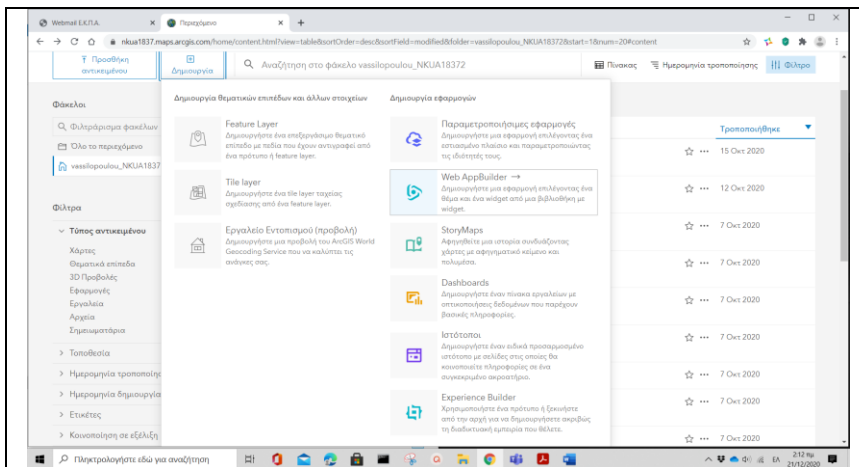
Webmail Ε.Κ.Π.Α. × Περιεχόμενο × +

nkua1837.maps.arcgis.com/home/content.html?view=table&sortOrder=desc&sortField=modified&folder=vassilopoulou_NKUA18372&start=1&num=20#content

Προσθήκη αντικειμένου | Δημιουργία | Αναζήτηση στο φάκελο vassilopoulou_NKUA18372 | Πίνακας | Ημερομηνία τροποποίησης | Φίλτρο

Φάκελοι

Φιλτράρισμα φακέλων

Όλο το περιεχόμενο

vassilopoulou_NKUA1837

Φίλτρα

Τύπος αντικειμένου

Χάρτες
Θεματικά επίπεδα
3D Προβολές
Εφαρμογές
Εργαλεία
Αρχεία
Σημειωματάρια

Τοποθεσία

Ημερομηνία τροποποίησ

Ημερομηνία δημιουργία

Ετικέτες

Κοινοποίηση σε εξέλιξη

Δημιουργία θεματικών επιπέδων και άλλων στοιχείων

Feature Layer
Δημιουργήστε ένα επεξεργάσιμο θεματικό επίπεδο με πεδία που έχουν αντιγραφεί από ένα πρότυπο ή feature layer.

Tile layer
Δημιουργήστε ένα tile layer ταχείας σχεδίασης από ένα feature layer.

Εργαλείο Εντοπισμού (προβολή)
Δημιουργήστε μια προβολή του ArcGIS World Geocoding Service που να καλύπτει τις ανάγκες σας.

Δημιουργία εφαρμογών

Παραμετροποιήσιμες εφαρμογές
Δημιουργήστε μια εφαρμογή επιλέγοντας ένα εστιασμένο πλαίσιο και παραμετροποιώντας τις ιδιότητές τους.

Web AppBuilder →
Δημιουργήστε μια εφαρμογή επιλέγοντας ένα θέμα και ένα widget από μια βιβλιοθήκη με widget.

StoryMaps
Αφηγηθείτε μια ιστορία συνδυάζοντας χάρτες με αφηγηματικό κείμενο και πολυμέσα.

Dashboards
Δημιουργήστε έναν πίνακα εργαλείων με οπτικοποιήσεις δεδομένων που παρέχουν βασικές πληροφορίες.

Ιστότοποι
Δημιουργήστε έναν ειδικά προσαρμοσμένο ιστότοπο με σελίδες στις οποίες θα κοινοποιείτε πληροφορίες σε ένα συγκεκριμένο ακροατήριο.

Experience Builder
Χρησιμοποιήστε ένα πρότυπο ή ξεκινήστε από την αρχή για να δημιουργήσετε ακριβώς τη διαδικτυακή εμπειρία που θέλετε.

Τροποποιήθηκε
15 Οκτ 2020
12 Οκτ 2020
7 Οκτ 2020
7 Οκτ 2020
7 Οκτ 2020
7 Οκτ 2020
7 Οκτ 2020
7 Οκτ 2020

Πληκτρολογήστε εδώ για αναζήτηση

ΕΛ 2:12 πμ 21/12/2020